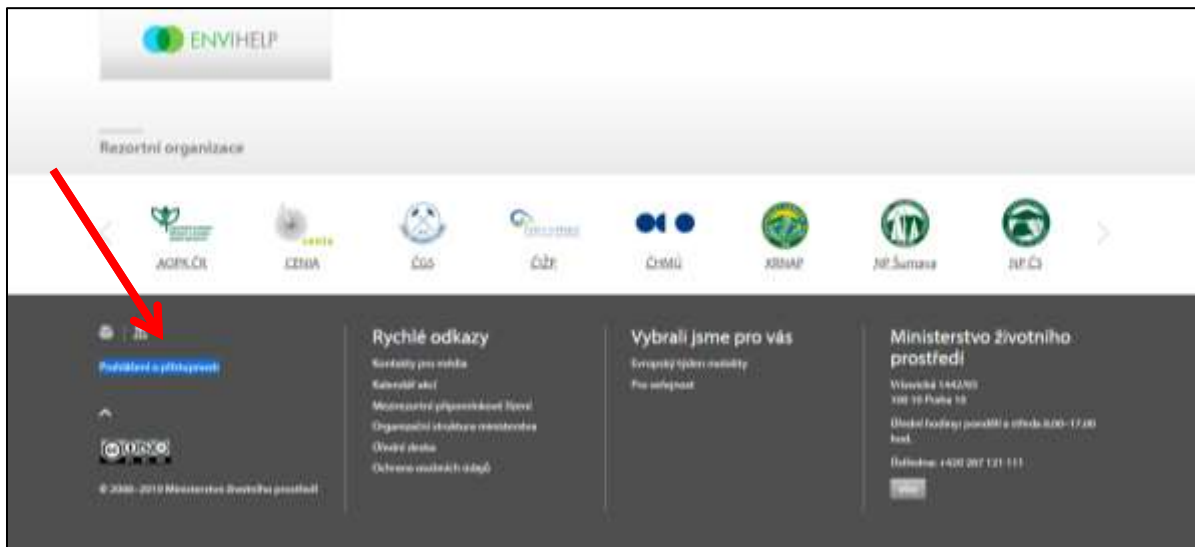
ENVIHELP

Rezortní organizace

AOPK ČR
CENIA
ČGS
ČIŽP
ČHMÚ
KRNAP
NP Šumava
NP ČŠ

Prohlášení o přístupnosti

© 2006–2019 Ministerstvo životního prostředí

Rychlé odkazy

Kontakty pro média
Kalendář akcí
Mezirezortní připomínkové řízení
Organizační struktura ministerstva
Úřední deska
Ochrana osobních údajů

Vybrali jsme pro vás

Evropský týden mobility
Pro veřejnost

Ministerstvo životního prostředí

Vršovická 1442/65
100 10 Praha 10

Úřední hodiny: pondělí a středa 8.00–17.00 hod.

Ústředna: +420 267 121 111

více